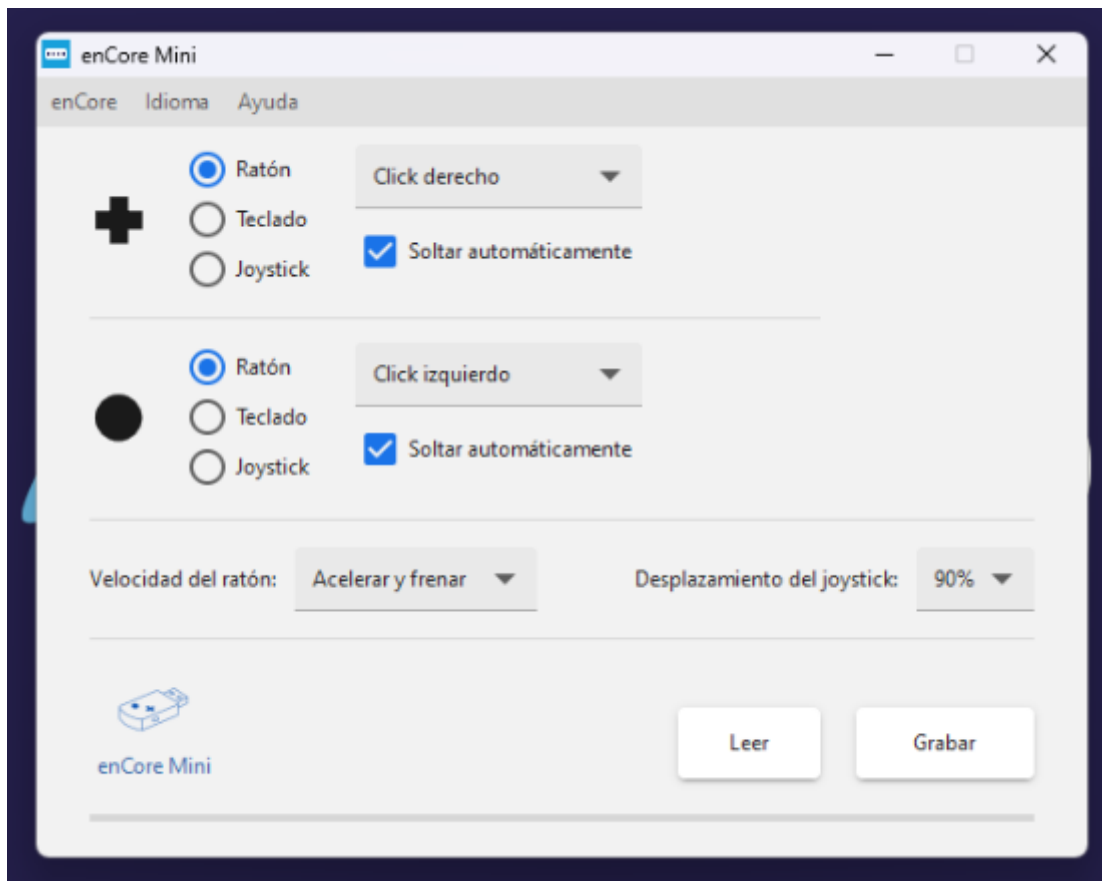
enCore Mini

enCore Idioma Ayuda

Ratón
Teclado
Joystick

Click derecho

Soltar automáticamente

Ratón
Teclado
Joystick

Click izquierdo

Soltar automáticamente

Velocidad del ratón: Acelerar y frenar

Desplazamiento del joystick: 90%

enCore Mini

Leer

Grabar